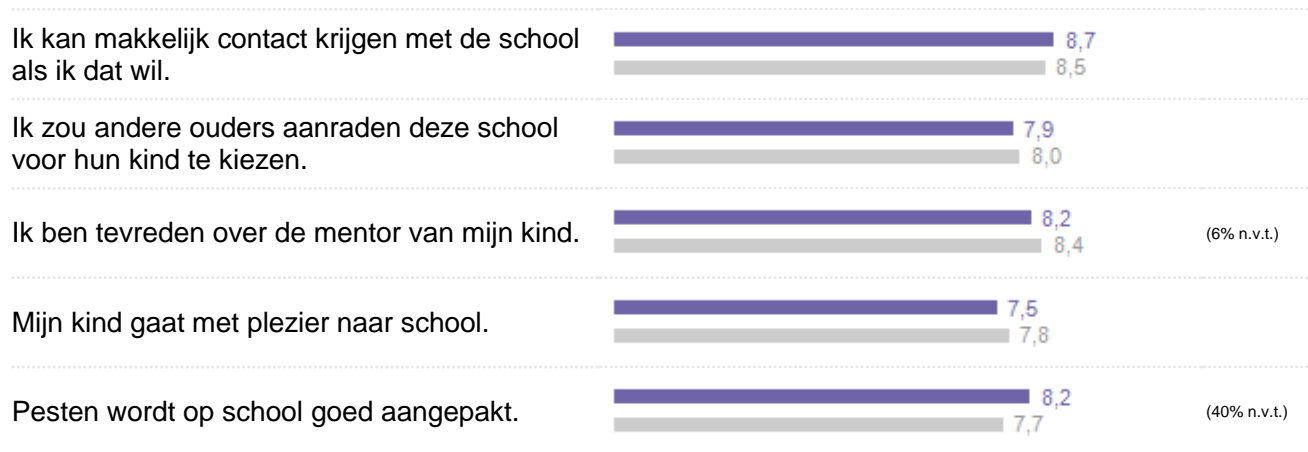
Ik kan makkelijk contact krijgen met de school als ik dat wil.
8,7
8,5

Ik zou andere ouders aanraden deze school voor hun kind te kiezen.
7,9
8,0

Ik ben tevreden over de mentor van mijn kind.
8,2
8,4
(6% n.v.t.)

Mijn kind gaat met plezier naar school.
7,5
7,8

Pesten wordt op school goed aangepakt.
8,2
7,7
(40% n.v.t.)